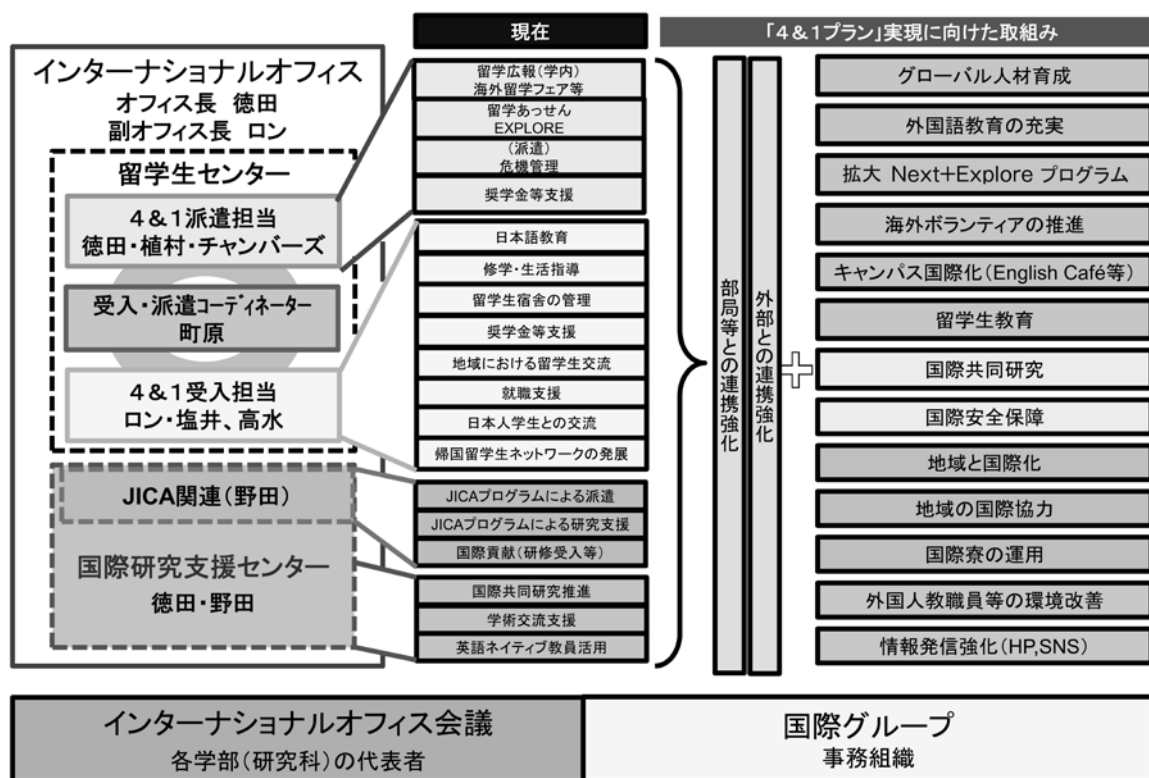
インターナショナルオフィス
オフィス長 徳田
副オフィス長 ロン

留学生センター

4&1派遣担当
徳田・植村・チャンバーズ

受入・派遣コーディネーター
町原

4&1受入担当
ロン・塩井、高水

JICA関連(野田)

国際研究支援センター
徳田・野田

現在

留学広報(学内)
海外留学フェア等

留学あっせん
EXPLORE

(派遣)
危機管理

奨学金等支援

日本語教育

修学・生活指導

留学生宿舎の管理

奨学金等支援

地域における留学生交流

就職支援

日本人学生との交流

帰国留学生ネットワークの発展

JICAプログラムによる派遣

JICAプログラムによる研究支援

国際貢献(研修受入等)

国際共同研究推進

学術交流支援

英語ネイティブ教員活用

部局等との連携強化

外部との連携強化

「4&1プラン」実現に向けた取組み

グローバル人材育成

外国語教育の充実

拡大 Next+Explore プログラム

海外ボランティアの推進

キャンパス国際化(English Café等)

留学生教育

国際共同研究

国際安全保障

地域と国際化

地域の国際協力

国際寮の運用

外国人教職員等の環境改善

情報発信強化(HP,SNS)

インターナショナルオフィス会議
各学部(研究科)の代表者

国際グループ
事務組織